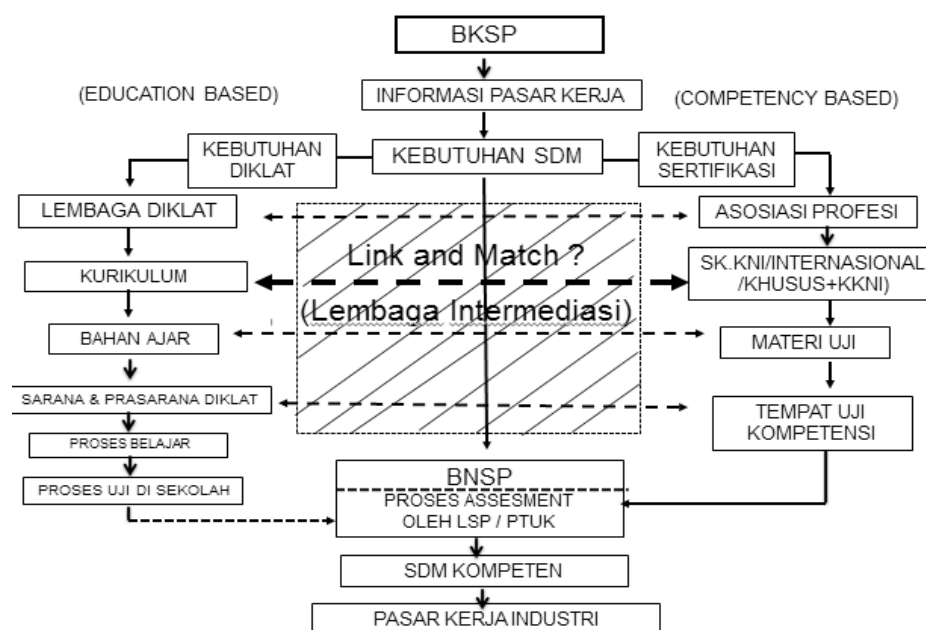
BKSP

(EDUCATION BASED)

INFORMASI PASAR KERJA

(COMPETENCY BASED)

KEBUTUHAN DIKLAT

KEBUTUHAN SDM

KEBUTUHAN SERTIFIKASI

LEMBAGA DIKLAT

ASOSIASI PROFESI

Link and Match ?

KURIKULUM

SK.KNI/INTERNASIONAL /KHUSUS+KKNI)

(Lembaga Intermediasi)

BAHAN AJAR

MATERI UJI

SARANA & PRASARANA DIKLAT

TEMPAT UJI KOMPETENSI

PROSES BELAJAR

PROSES UJI DI SEKOLAH

BNSP

PROSES ASSESMENT OLEH LSP / PTUK

SDM KOMPETEN

PASAR KERJA INDUSTRI